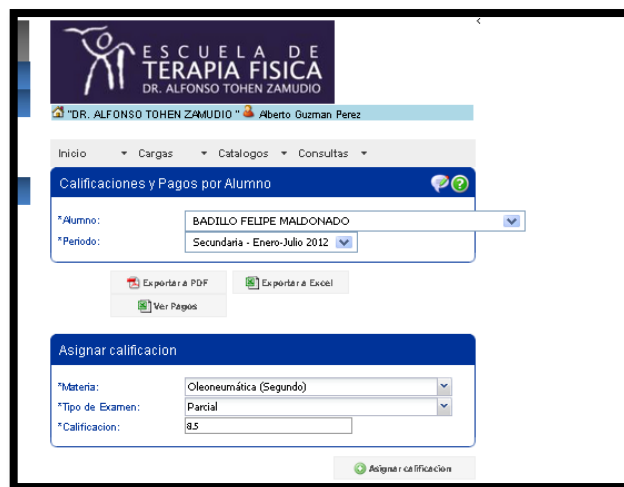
ESCUELA DE
TERAPIA FISICA
DR. ALFONSO TOHEN ZAMUDIO

"DR. ALFONSO TOHEN ZAMUDIO " Alberto Guzman Perez

Inicio Cargas Catalogos Consultas

Calificaciones y Pagos por Alumno

*Alumno: BADILLO FELIPE MALDONADO
*Periodo: Secundaria - Enero-Julio 2012

Exportar a PDF
Exportar a Excel
Ver Pagos

Asignar calificacion

*Materia: Oleoneumática (Segundo)
*Tipo de Examen: Parcial
*Calificacion: 8.5

Asignar calificacion